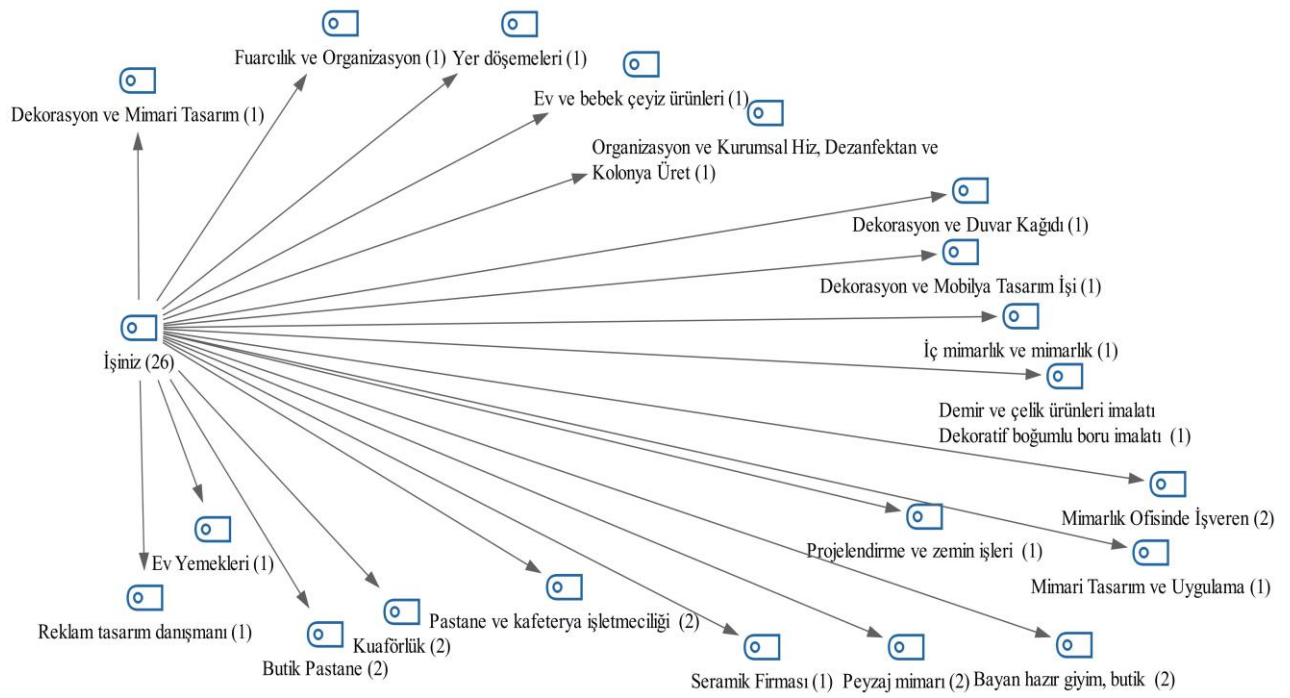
Fuarcılık ve Organizasyon (1) Yer döşemeleri (1)

Dekorasyon ve Mimari Tasarım (1)

Ev ve bebek çeyiz ürünleri (1)

Organizasyon ve Kurumsal Hiz, Dezanfektan ve Kolonya Üret (1)

Dekorasyon ve Duvar Kağıdı (1)

Dekorasyon ve Mobilya Tasarım İşi (1)

İşiniz (26)

İç mimarlık ve mimarlık (1)

Demir ve çelik ürünleri imalatı Dekoratif boğumlu boru imalatı (1)

Mimarlık Ofisinde İşveren (2)

Projelendirme ve zemin işleri (1)

Mimari Tasarım ve Uygulama (1)

Ev Yemekleri (1)

Reklam tasarım danışmanı (1)

Pastane ve kafeterya işletmeciliği (2)

Kuaförlük (2)

Butik Pastane (2)

Seramik Firması (1) Peyzaj mimarı (2) Bayan hazır giyim, butik (2)